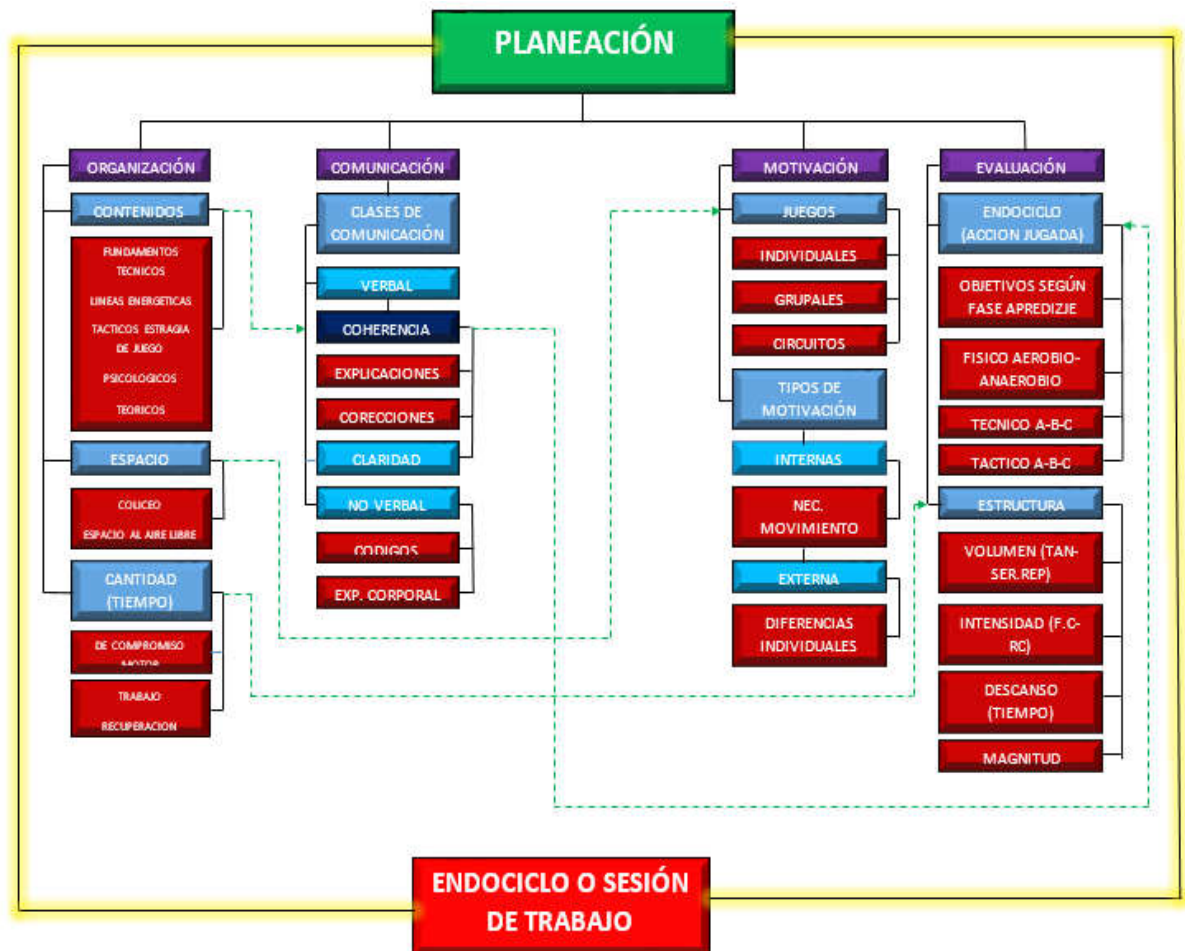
PLANEACIÓN

ORGANIZACIÓN

CONTENIDOS

FUNDAMENTOS TECNICOS

LINEAS ENERGETICAS

TACTICOS ESTRAGIA DE JUEGO

PSICOLOGICOS

TEORICOS

ESPACIO

COLICEO

ESPACIO AL AIRE LIBRE

CANTIDAD (TIEMPO)

DE COMPROMISO MOTOR

TRABAJO

RECUPERACION

COMUNICACIÓN

CLASES DE COMUNICACIÓN

VERBAL

COHERENCIA

EXPLICACIONES

CORECCIONES

CLARIDAD

NO VERBAL

CODIGOS

EXP. CORPORAL

MOTIVACIÓN

JUEGOS

INDIVIDUALES

GRUPALES

CIRCUITOS

TIPOS DE MOTIVACIÓN

INTERNAS

NEC. MOVIMIENTO

EXTERNA

DIFERENCIAS INDIVIDUALES

EVALUACIÓN

ENDOCICLO (ACCION JUGADA)

OBJETIVOS SEGÚN FASE APREDIZJE

FISICO AEROBIO-ANAEROBIO

TECNICO A-B-C

TACTICO A-B-C

ESTRUCTURA

VOLUMEN (TAN-SER.REP)

INTENSIDAD (F.C-RC)

DESCANSO (TIEMPO)

MAGNITUD

ENDOCICLO O SESIÓN DE TRABAJO